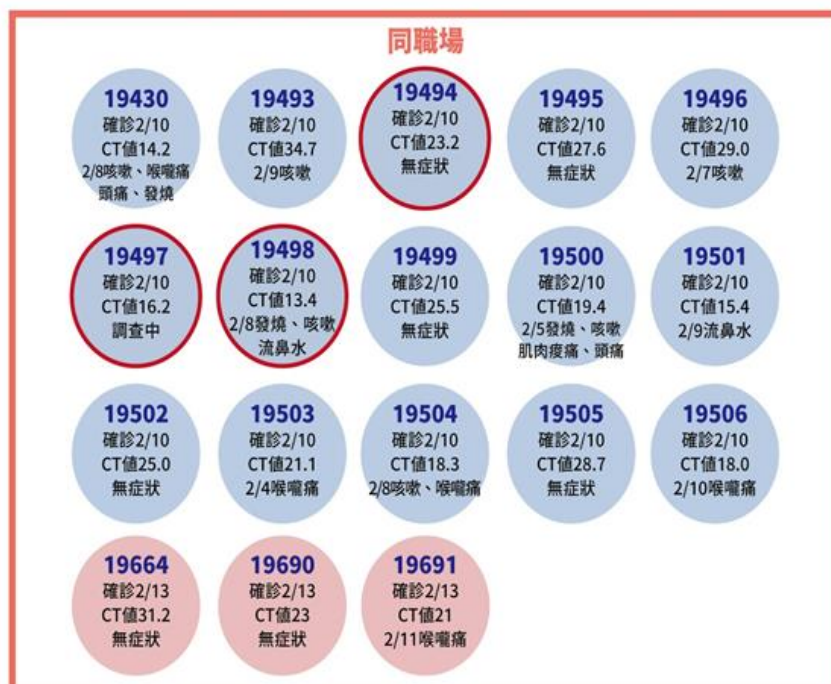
同職場

19430
確診2/10
CT值14.2
2/8咳嗽、喉嚨痛
頭痛、發燒

19493
確診2/10
CT值34.7
2/9咳嗽

19494
確診2/10
CT值23.2
無症狀

19495
確診2/10
CT值27.6
無症狀

19496
確診2/10
CT值29.0
2/7咳嗽

19497
確診2/10
CT值16.2
調查中

19498
確診2/10
CT值13.4
2/8發燒、咳嗽
流鼻水

19499
確診2/10
CT值25.5
無症狀

19500
確診2/10
CT值19.4
2/5發燒、咳嗽
肌肉痠痛、頭痛

19501
確診2/10
CT值15.4
2/9流鼻水

19502
確診2/10
CT值25.0
無症狀

19503
確診2/10
CT值21.1
2/4喉嚨痛

19504
確診2/10
CT值18.3
2/8咳嗽、喉嚨痛

19505
確診2/10
CT值28.7
無症狀

19506
確診2/10
CT值18.0
2/10喉嚨痛

19664
確診2/13
CT值31.2
無症狀

19690
確診2/13
CT值23
無症狀

19691
確診2/13
CT值21
2/11喉嚨痛